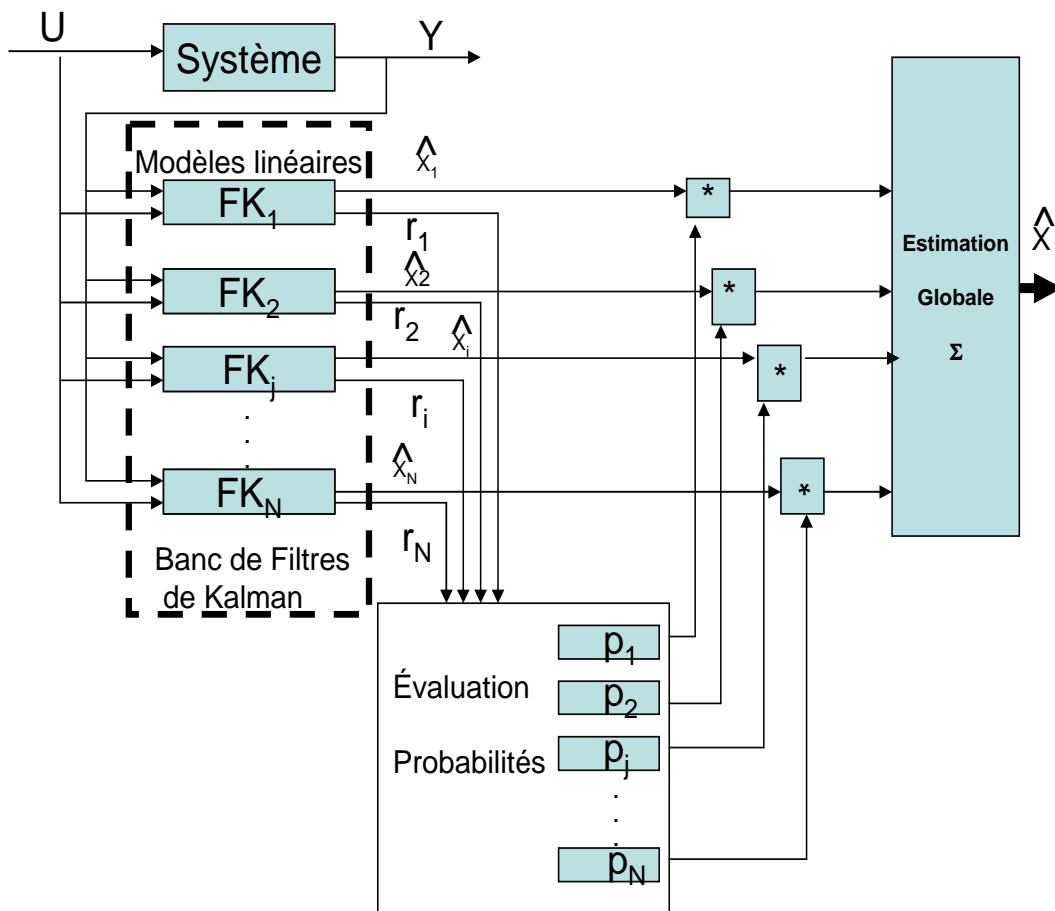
U

Système

Y

Modèles linéaires

$\hat{x}_1$

$FK_1$

$r_1$

$\hat{x}_2$

$FK_2$

$r_2$

$\hat{x}_i$

$FK_j$

$r_i$

.
.
.

$\hat{x}_N$

$FK_N$

$r_N$

Banc de Filtres de Kalman

*

*

*

*

Estimation Globale Σ

$\hat{X}$

Évaluation

Probabilités

$p_1$

$p_2$

$p_j$

.
.
.

$p_N$